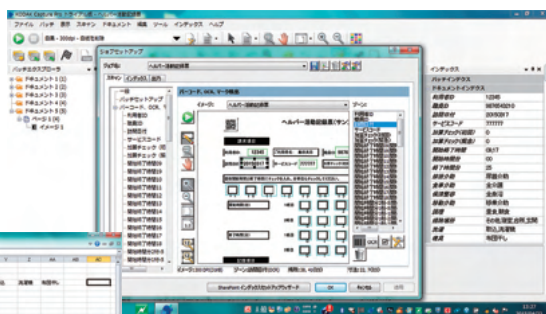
KODAK Capture Pro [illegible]
ファイル バッチ 表示 スキャン ドキュメント 編集 ツール インデックス ヘルプ
白黒 - 300dpi - 自動方向制御
バッチエクスプローラ
ドキュメント 1 (1)
ドキュメント 2 (1)
ドキュメント 3 (1)
ドキュメント 4 (1)
ドキュメント 5 (1)
ページ 1 (4)
イメージ 1
ジョブセットアップ
ジョブ名: ヘルパー活動記録票
スキャン インデックス 出力
一般
バッチセットアップ
バーコード、OCR、
利用者ID
氏名
訪問日付
サービスコード
派遣チェック
派遣チェック
開始時間
バーコード、OCR、マーク検出
イメージ: ヘルパー活動記録票
ゾーン
ヘルパー活動記録票(サン
イメージ: 2812×1989 (200 DPI) ゾーン: 開始 (位置) 横幅: 15, 高さ: 37
SharePoint インデックスのインポート...
OK キャンセル 適用
インデックス
バッチインデックス
ドキュメントインデックス
利用者ID 12345
氏名 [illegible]
訪問日付 20050817
サービスコード 1111111
派遣チェック(派遣時) 0
派遣チェック(派遣後) 0
開始時間 0617
開始分 00
終了時間 07
終了分 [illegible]
身体介助 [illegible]
排泄介助 全介護
食事介助 全介護
清拭介助 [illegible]
調理 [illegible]
買い物 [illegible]
洗濯 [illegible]
清掃 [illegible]
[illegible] 洗濯 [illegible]